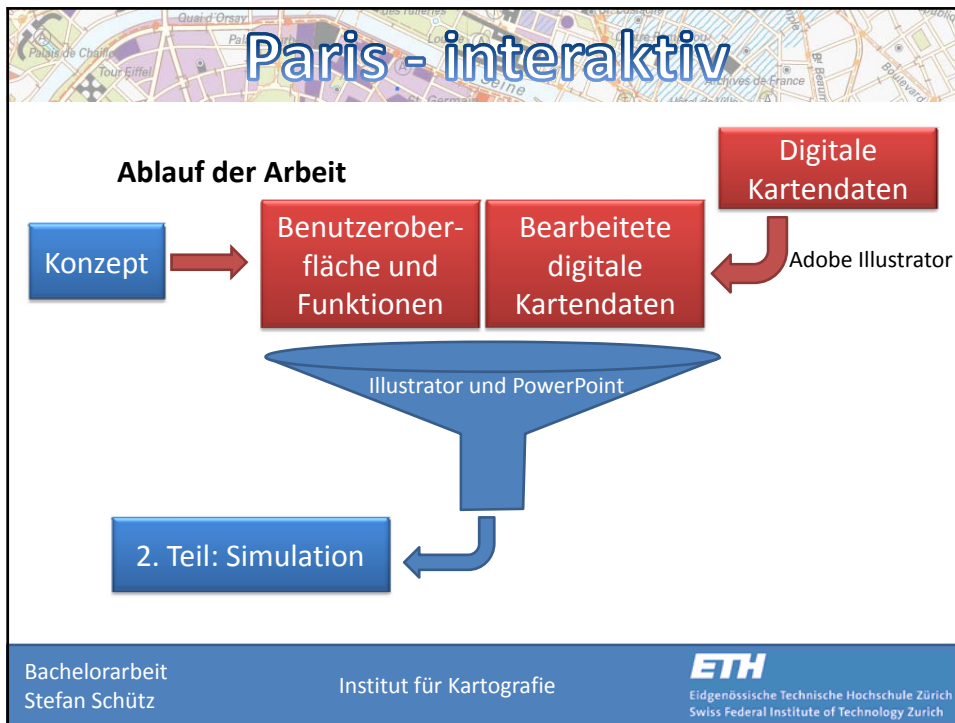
Paris - interaktiv

Ablauf der Arbeit

Digitale Kartendaten

Konzept

Benutzeroberfläche und Funktionen

Bearbeitete digitale Kartendaten

Adobe Illustrator

Illustrator und PowerPoint

2. Teil: Simulation

Bachelorarbeit
Stefan Schütz

Institut für Kartografie

ETH
Eidgenössische Technische Hochschule Zürich
Swiss Federal Institute of Technology Zurich